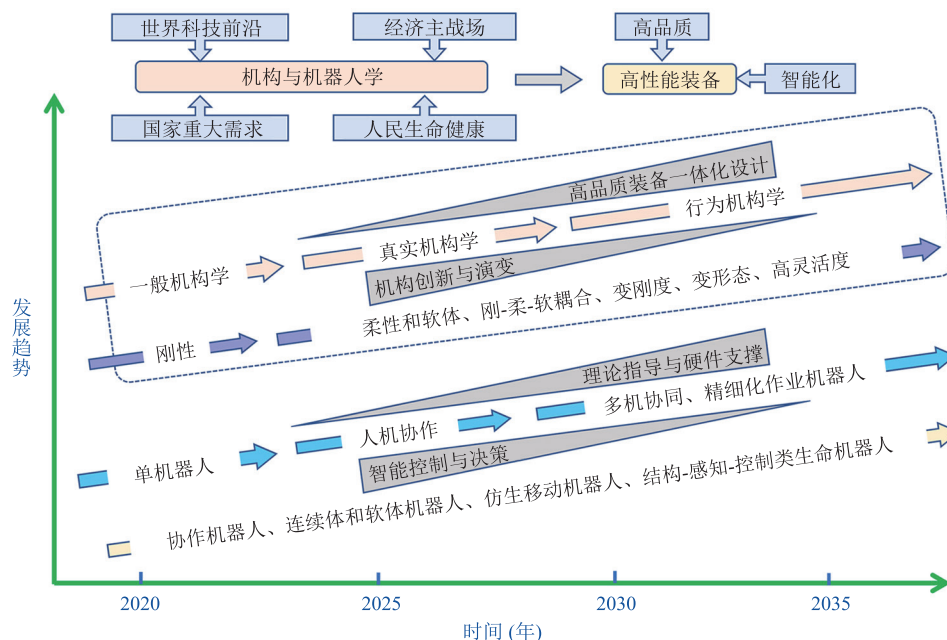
世界科技前沿
经济主战场
高品质
机构与机器人学
高性能装备
智能化
国家重大需求
人民生命健康

发展趋势

高品质装备一体化设计
行为机构学
真实机构学
一般机构学
机构创新与演变
柔性和软体、刚-柔-软耦合、变刚度、变形态、高灵活度
刚性

理论指导与硬件支撑
多机协同、精细化作业机器人
人机协作
单机器人
智能控制与决策
协作机器人、连续体和软体机器人、仿生移动机器人、结构-感知-控制类生命机器人

2020
2025
2030
2035
时间 (年)